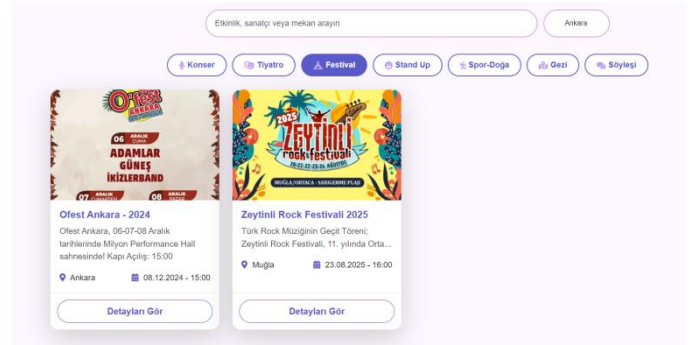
Etkinlik, sanatçı veya mekan arayın

Ankara

Konser

Tiyatro

Festival

Stand Up

Spor-Doğa

Gezi

Söyleşi

O'fest ANKARA

06 ARALIK CUMA

ADAMLAR
GÜNEŞ
İKİZLERBAND

07 ARALIK CUMARTESİ

08 ARALIK PAZAR

Ofest Ankara - 2024

Ofest Ankara, 06-07-08 Aralık tarihlerinde Milyon Performance Hall sahnesinde! Kapı Açılış: 15:00

Ankara

08.12.2024 - 15:00

Detayları Gör

2025

Zeytinli rock festivali

20-21-22-23-24 AĞUSTOS

MUĞLA / ORTACA - SARIGERME PLAJI

Zeytinli Rock Festivali 2025

Türk Rock Müziğinin Geçit Töreni; Zeytinli Rock Festivali, 11. yılında Orta...

Muğla

23.08.2025 - 16:00

Detayları Gör